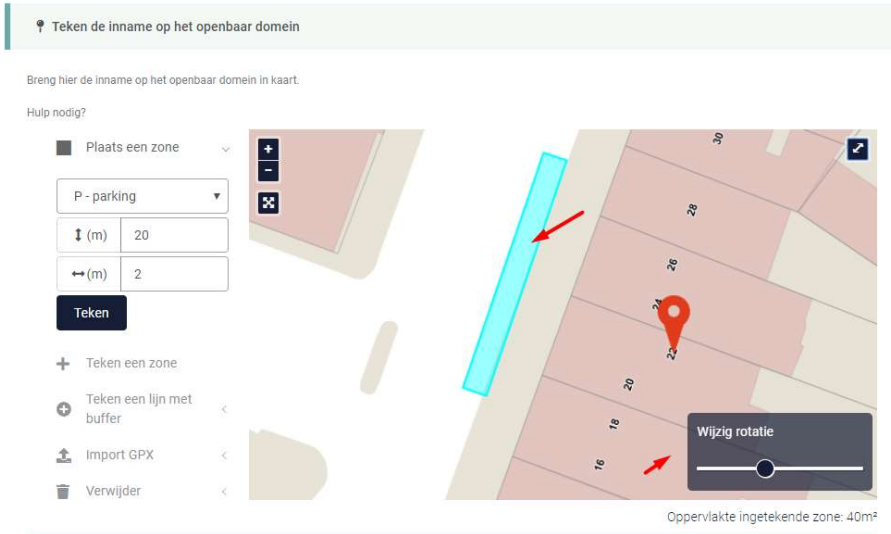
Teken de inname op het openbaar domein

Breng hier de inname op het openbaar domein in kaart.

Hulp nodig?

Plaats een zone

P - parking

(m) 20

(m) 2

Teken

Teken een zone

Teken een lijn met buffer

Import GPX

Verwijder

+
−

30
28
26
24
22
20
18
16

Wijzig rotatie

Oppervlakte ingetekende zone: 40m²